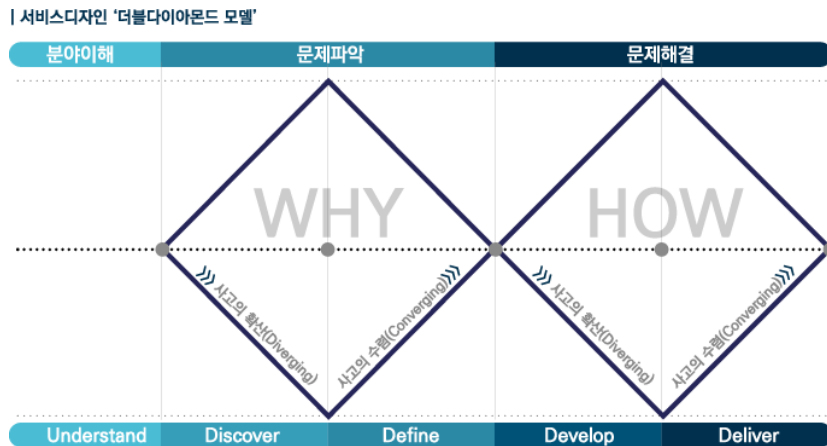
| 서비스디자인 '더블다이아몬드 모델'

분야이해 | 문제파악 | 문제해결

WHY

HOW

사고의 확산(Diverging)

사고의 수렴(Converging)

사고의 확산(Diverging)

사고의 수렴(Converging)

Understand | Discover | Define | Develop | Deliver